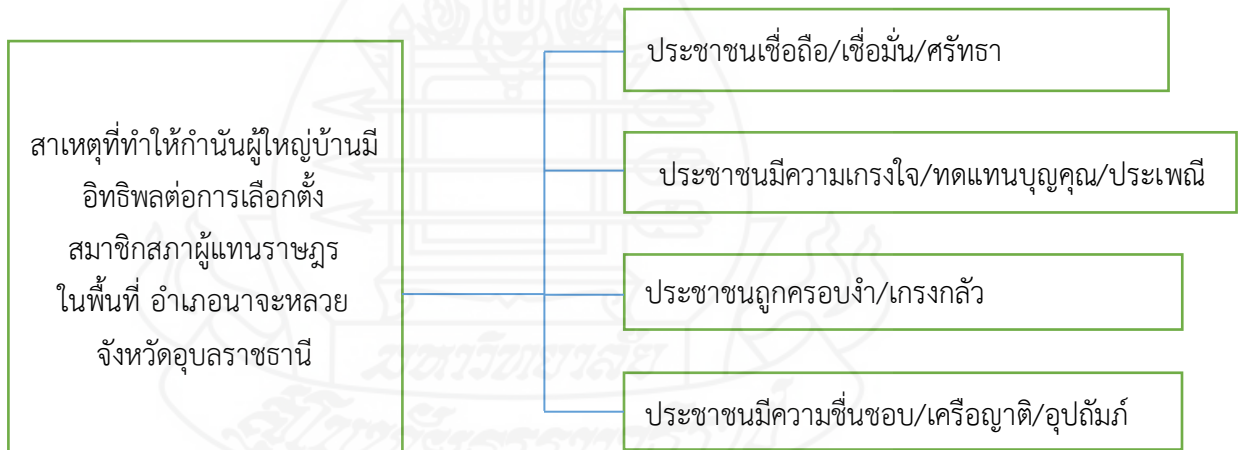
สาเหตุที่ทำให้กำนันผู้ใหญ่บ้านมีอิทธิพลต่อการเลือกตั้งสมาชิกสภาผู้แทนราษฎร ในพื้นที่ อำเภอนาจะหลวย จังหวัดอุบลราชธานี

ประชาชนเชื่อถือ/เชื่อมั่น/ศรัทธา

ประชาชนมีความเกรงใจ/ทดแทนบุญคุณ/ประเพณี

ประชาชนถูกครอบงำ/เกรงกลัว

ประชาชนมีความชื่นชอบ/เครือญาติ/อุปถัมภ์